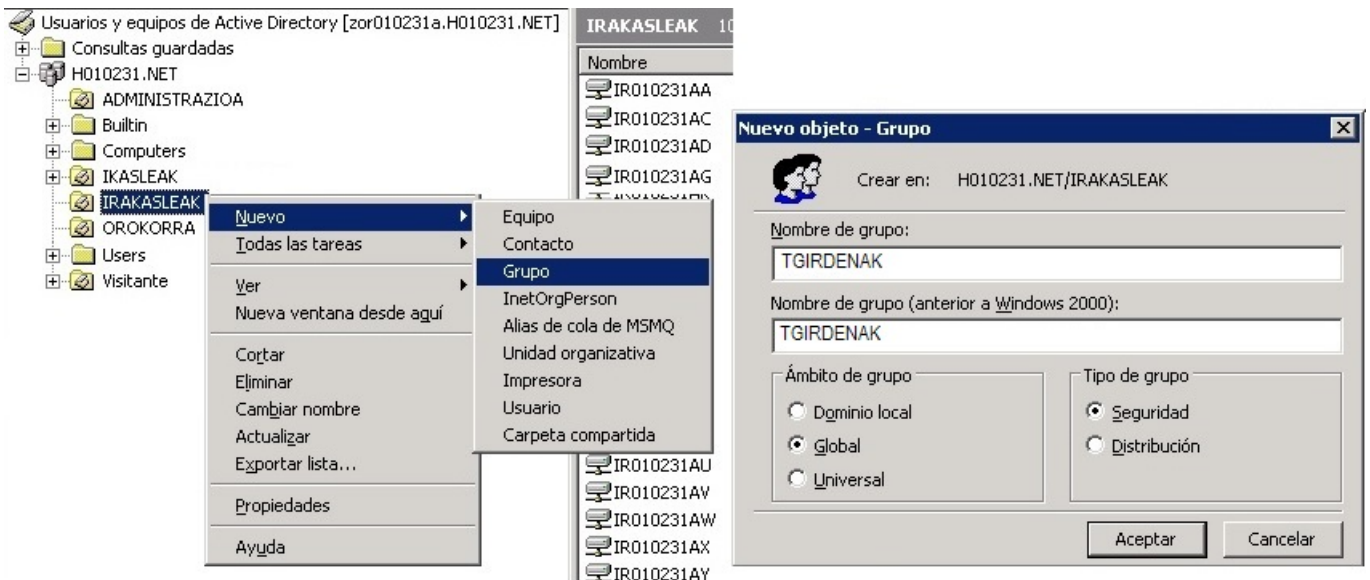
Usuarios y equipos de Active Directory [zor010231a.H010231.NET]
Consultas guardadas
H010231.NET
ADMINISTRAZIOA
Builtin
Computers
IKASLEAK
IRAKASLEAK
OROKORRA
Users
Visitante

IRAKASLEAK 10
Nombre
IR010231AA
IR010231AC
IR010231AD
IR010231AG
IR010231AU
IR010231AV
IR010231AW
IR010231AX
IR010231AY

Nuevo
Todas las tareas
Ver
Nueva ventana desde aquí
Cortar
Eliminar
Cambiar nombre
Actualizar
Exportar lista...
Propiedades
Ayuda

Equipo
Contacto
Grupo
InetOrgPerson
Alias de cola de MSMQ
Unidad organizativa
Impresora
Usuario
Carpeta compartida

Nuevo objeto - Grupo
Crear en: H010231.NET/IRAKASLEAK
Nombre de grupo:
TGIRDENAK
Nombre de grupo (anterior a Windows 2000):
TGIRDENAK
Ámbito de grupo
Dominio local
Global
Universal
Tipo de grupo
Seguridad
Distribución
Aceptar
Cancelar